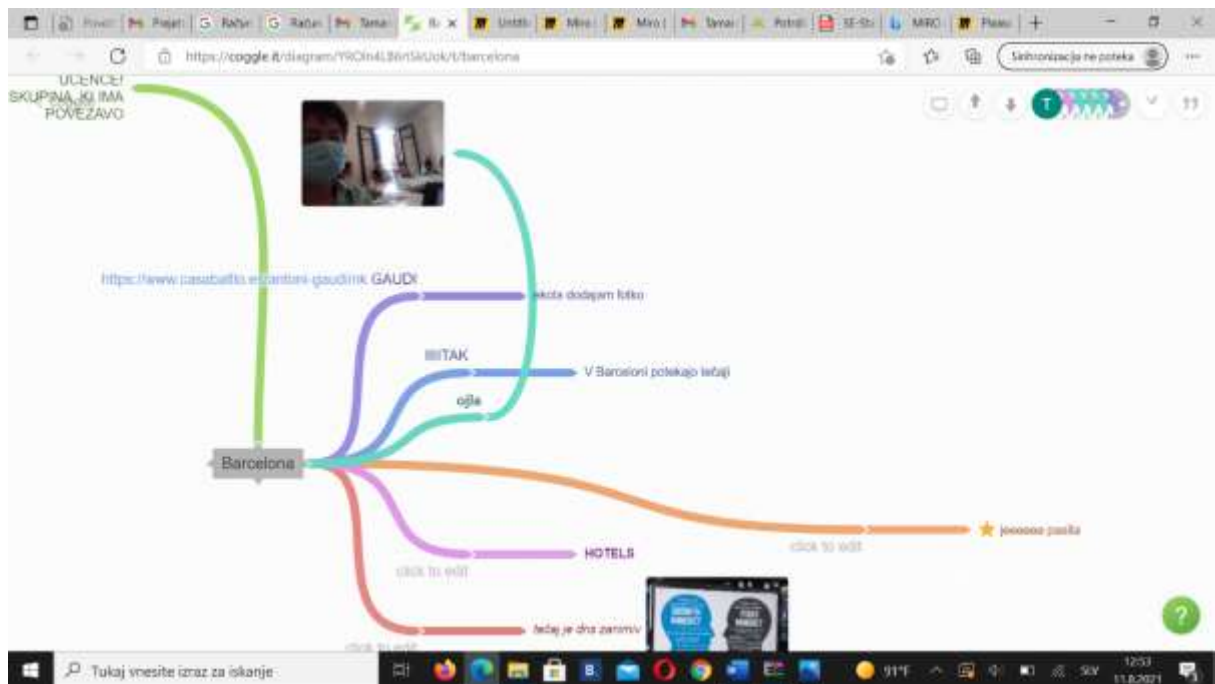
Prevedi | Prejeti | Račun | Račun | Tamar | B | Untitl | Miro | Miro | Tamar | Potrdi | SE-Sti | MIRO | Plasu | +

https://coggle.it/diagram/YROIn4L86rlSkUok/t/barcelona

Sinhronizacija ne poteka

UCENCE! SKUPINA, KI IMA POVEZAVO

T

https://www.casabatllo.es/antoni-gaudi/mk GAUDI

ekola dodajam fotko

IIIITAK

V Barceloni potekajo tečaji

ojla

Barcelona

click to edit

jooooo pasta

HOTELS

click to edit

click to edit

tečaj je dns zanimiv

?

Tukaj vnesite izraz za iskanje

91°F

SLV

12:53
11.8.2021